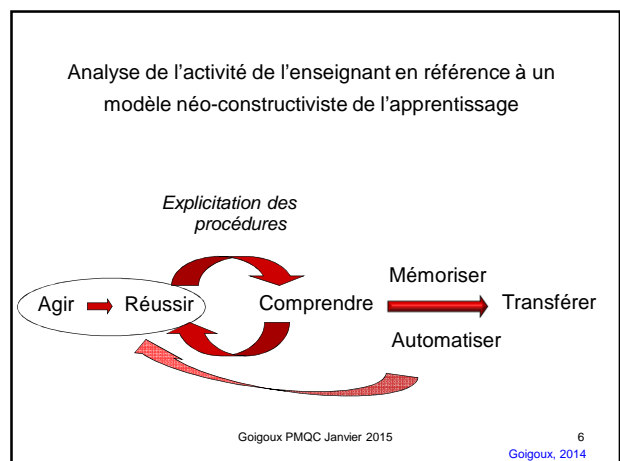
Analyse de l'activité de l'enseignant en référence à un modèle néo-constructiviste de l'apprentissage

Explicitation des procédures

Agir Réussir Comprendre Mémoriser Transférer Automatiser

Goigoux PMQC Janvier 2015

6

Goigoux, 2014